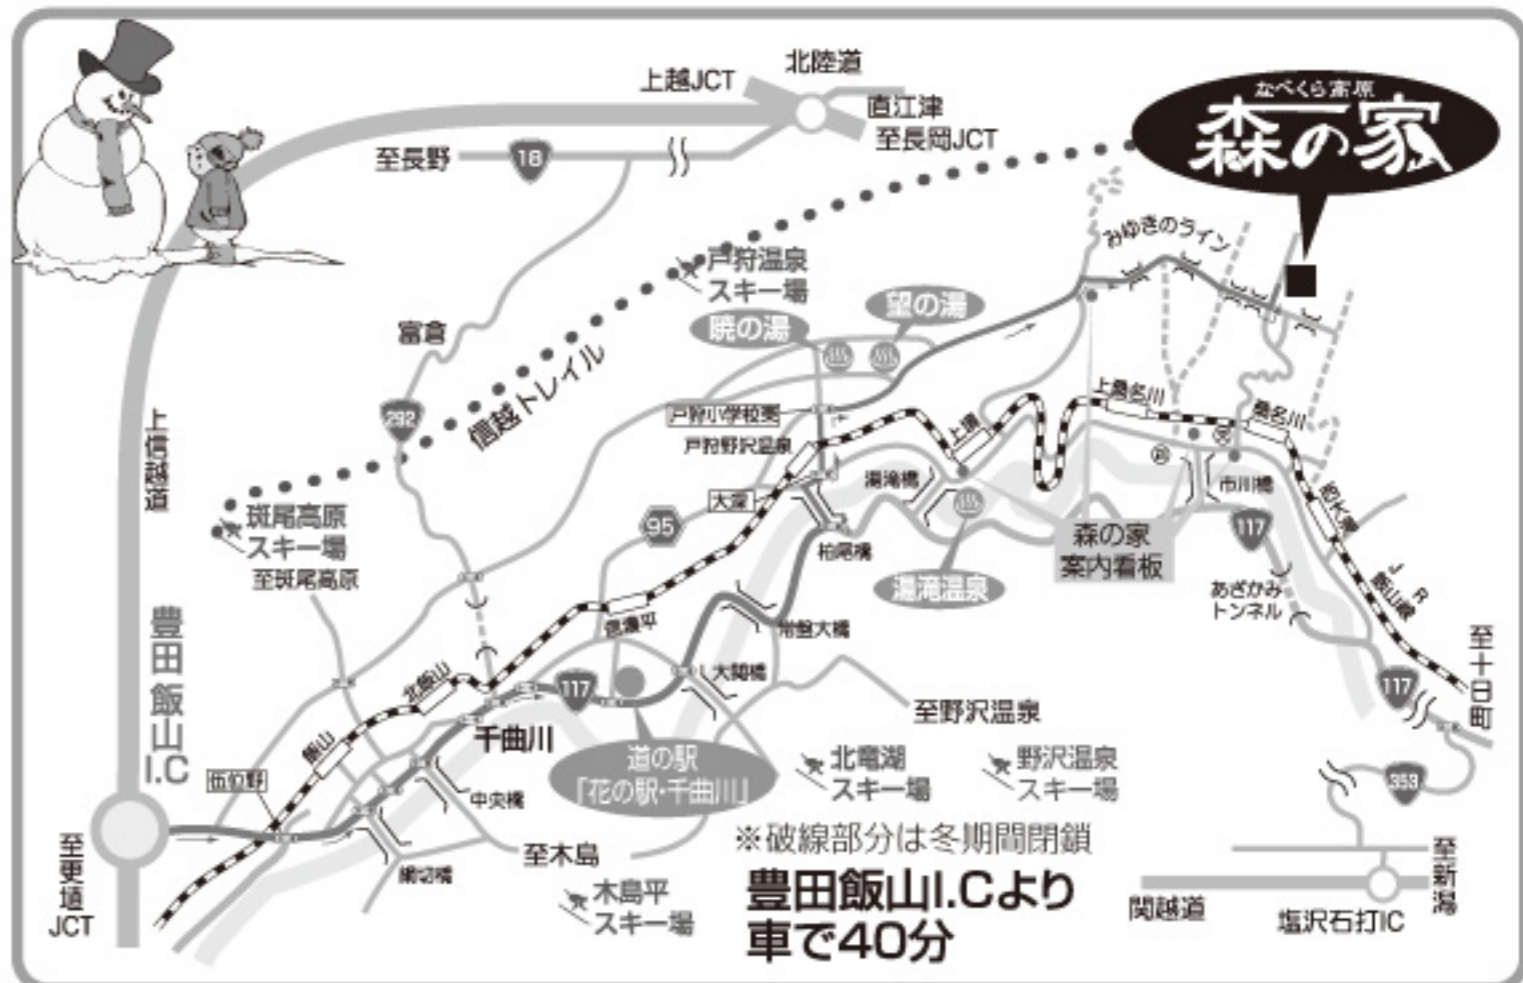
なべくら高原
森の家

上越JCT
北陸道
直江津
至長岡JCT
至長野
18
みゆきのライン
戸狩温泉
スキー場
望の湯
暁の湯
富倉
信越トレイル
292
戸狩小学校裏
戸狩野沢温泉
上境
上桑名川
桑名川
上信越道
湯滝橋
大倉
斑尾高原
スキー場
至斑尾高原
95
柏尾橋
森の家
案内看板
市川橋
117
湯滝温泉
あざかみ
トンネル
JR飯山線
西大滝
信濃平
常盤大橋
豊田飯山I.C
北飯山
117
大関橋
至十日町
至野沢温泉
千曲川
飯山
117
伍位野
道の駅
「花の駅・千曲川」
北竜湖
スキー場
野沢温泉
スキー場
中央橋
358
至更埴JCT
※破線部分は冬期間閉鎖
至木島
綱切橋
至新潟
木島平
スキー場
豊田飯山I.Cより
車で40分
関越道
塩沢石打IC